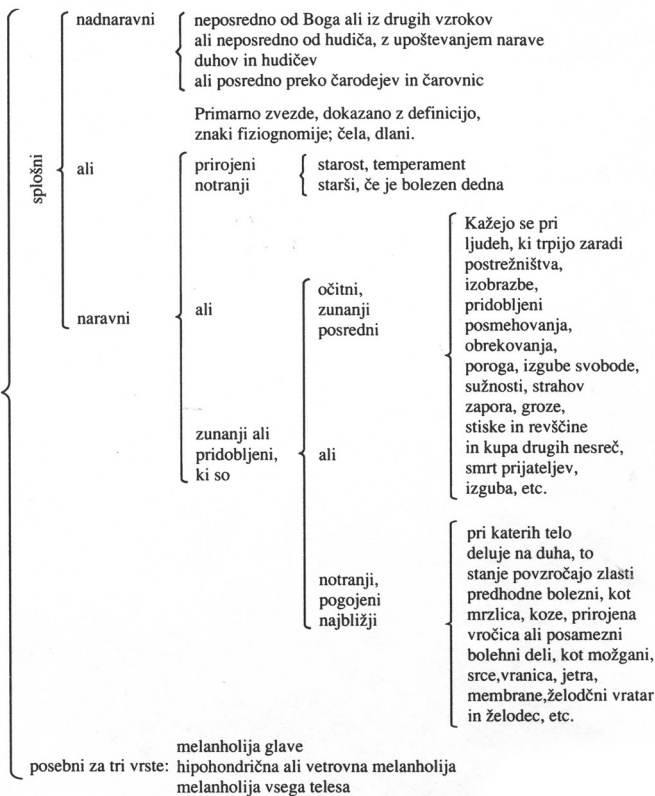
splošni

nadnaravni

neposredno od Boga ali iz drugih vzrokov
ali neposredno od hudiča, z upoštevanjem narave duhov in hudičev
ali posredno preko čarodejev in čarovnic

Primarno zvezde, dokazano z definicijo, znaki fiziognomije; čela, dlani.

ali

prirojeni notranji

starost, temperament
starši, če je bolezen dedna

naravni

ali

očitni, zunanji posredni

Kažejo se pri ljudeh, ki trpijo zaradi postrežništva, izobrazbe, pridobljeni posmehovanja, obrekovanja, poroga, izgube svobode, sužnosti, strahov zapora, groze, stiske in revščine in kupa drugih nesreč, smrt prijateljev, izguba, etc.

zunanji ali pridobljeni, ki so

ali

notranji, pogojeni najbližji

pri katerih telo deluje na duha, to stanje povzročajo zlasti predhodne bolezni, kot mrzlica, koze, prirojena vročica ali posamezni bolehni deli, kot možgani, srce,vranica, jetra, membrane,želodčni vratar in želodec, etc.

posebni za tri vrste:
melanholija glave
hipohondrična ali vetrovna melanholija
melanholija vsega telesa